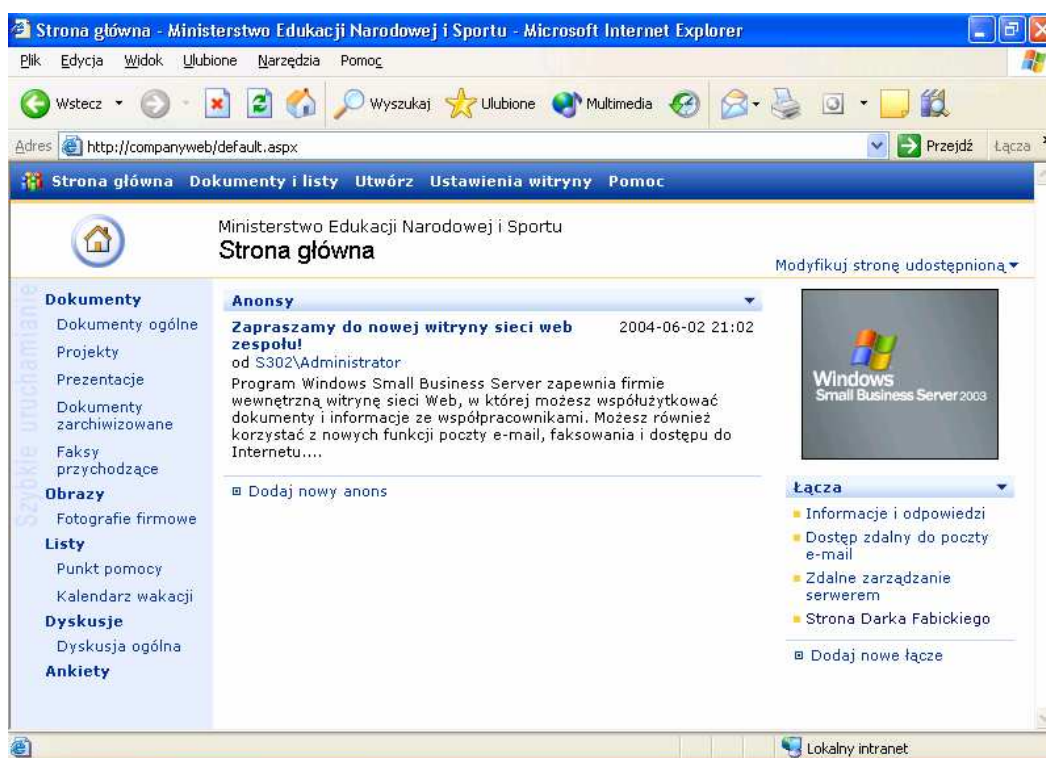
Strona główna - Ministerstwo Edukacji Narodowej i Sportu - Microsoft Internet Explorer

Plik Edycja Widok Ulubione Narzędzia Pomoc

Wstecz Wyszukaj Ulubione Multimedia

Adres http://companyweb/default.aspx Przejdź Łącza

Strona główna Dokumenty i listy Utwórz Ustawienia witryny Pomoc

Ministerstwo Edukacji Narodowej i Sportu
Strona główna

Modyfikuj stronę udostępnioną

Szybkie uruchamianie

Dokumenty
Dokumenty ogólne
Projekty
Prezentacje
Dokumenty zarchiwizowane
Faksy przychodzące
Obrazy
Fotografie firmowe
Listy
Punkt pomocy
Kalendarz wakacji
Dyskusje
Dyskusja ogólna
Ankiety

Anonsy

Zapraszamy do nowej witryny sieci web zespołu! 2004-06-02 21:02
od S302\Administrator
Program Windows Small Business Server zapewnia firmie wewnętrzną witrynę sieci Web, w której możesz współużytkować dokumenty i informacje ze współpracownikami. Możesz również korzystać z nowych funkcji poczty e-mail, faksowania i dostępu do Internetu....

Dodaj nowy anons

Windows Small Business Server 2003

Łącza
Informacje i odpowiedzi
Dostęp zdalny do poczty e-mail
Zdalne zarządzanie serwerem
Strona Darka Fabickiego

Dodaj nowe łącze

Lokalny intranet